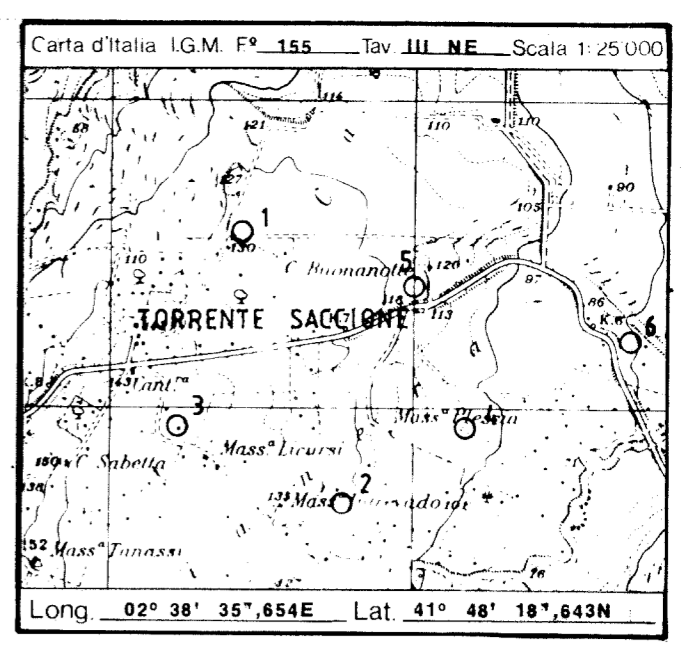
Carta d'Italia I.G.M. F° 155 Tav. III NE Scala 1:25 000

116
121
68
110
110
127
1
150
105
90
110
C. Buonanotte
120
5
97
TORRENTE SACCIONE
115
113
86
K.6
6
83
143 Cant.ra
3
Massa Plesia
Massa Licursi
150 C. Sabetta
138
2
135 Massa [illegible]
152 Massa Tanassi

Long. 02° 38' 35",654E Lat. 41° 48' 18",643N